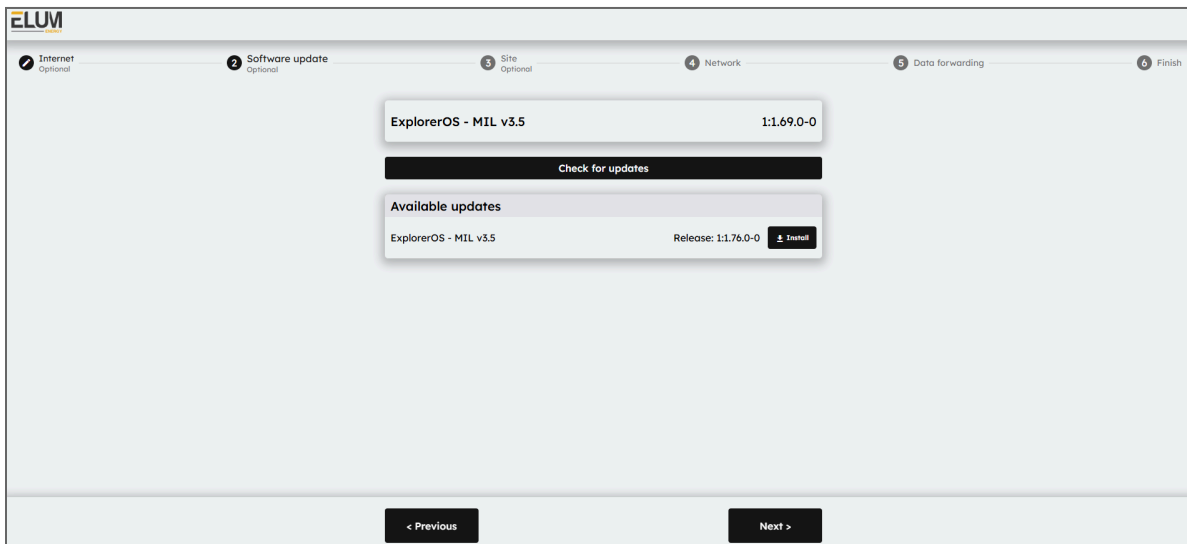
ELUM
ENERGY

Internet
Optional

2 Software update
Optional

3 Site
Optional

4 Network

5 Data forwarding

6 Finish

ExplorerOS - MIL v3.5 1:1.69.0-0

Check for updates

Available updates

ExplorerOS - MIL v3.5 Release: 1:1.76.0-0 Install

< Previous

Next >